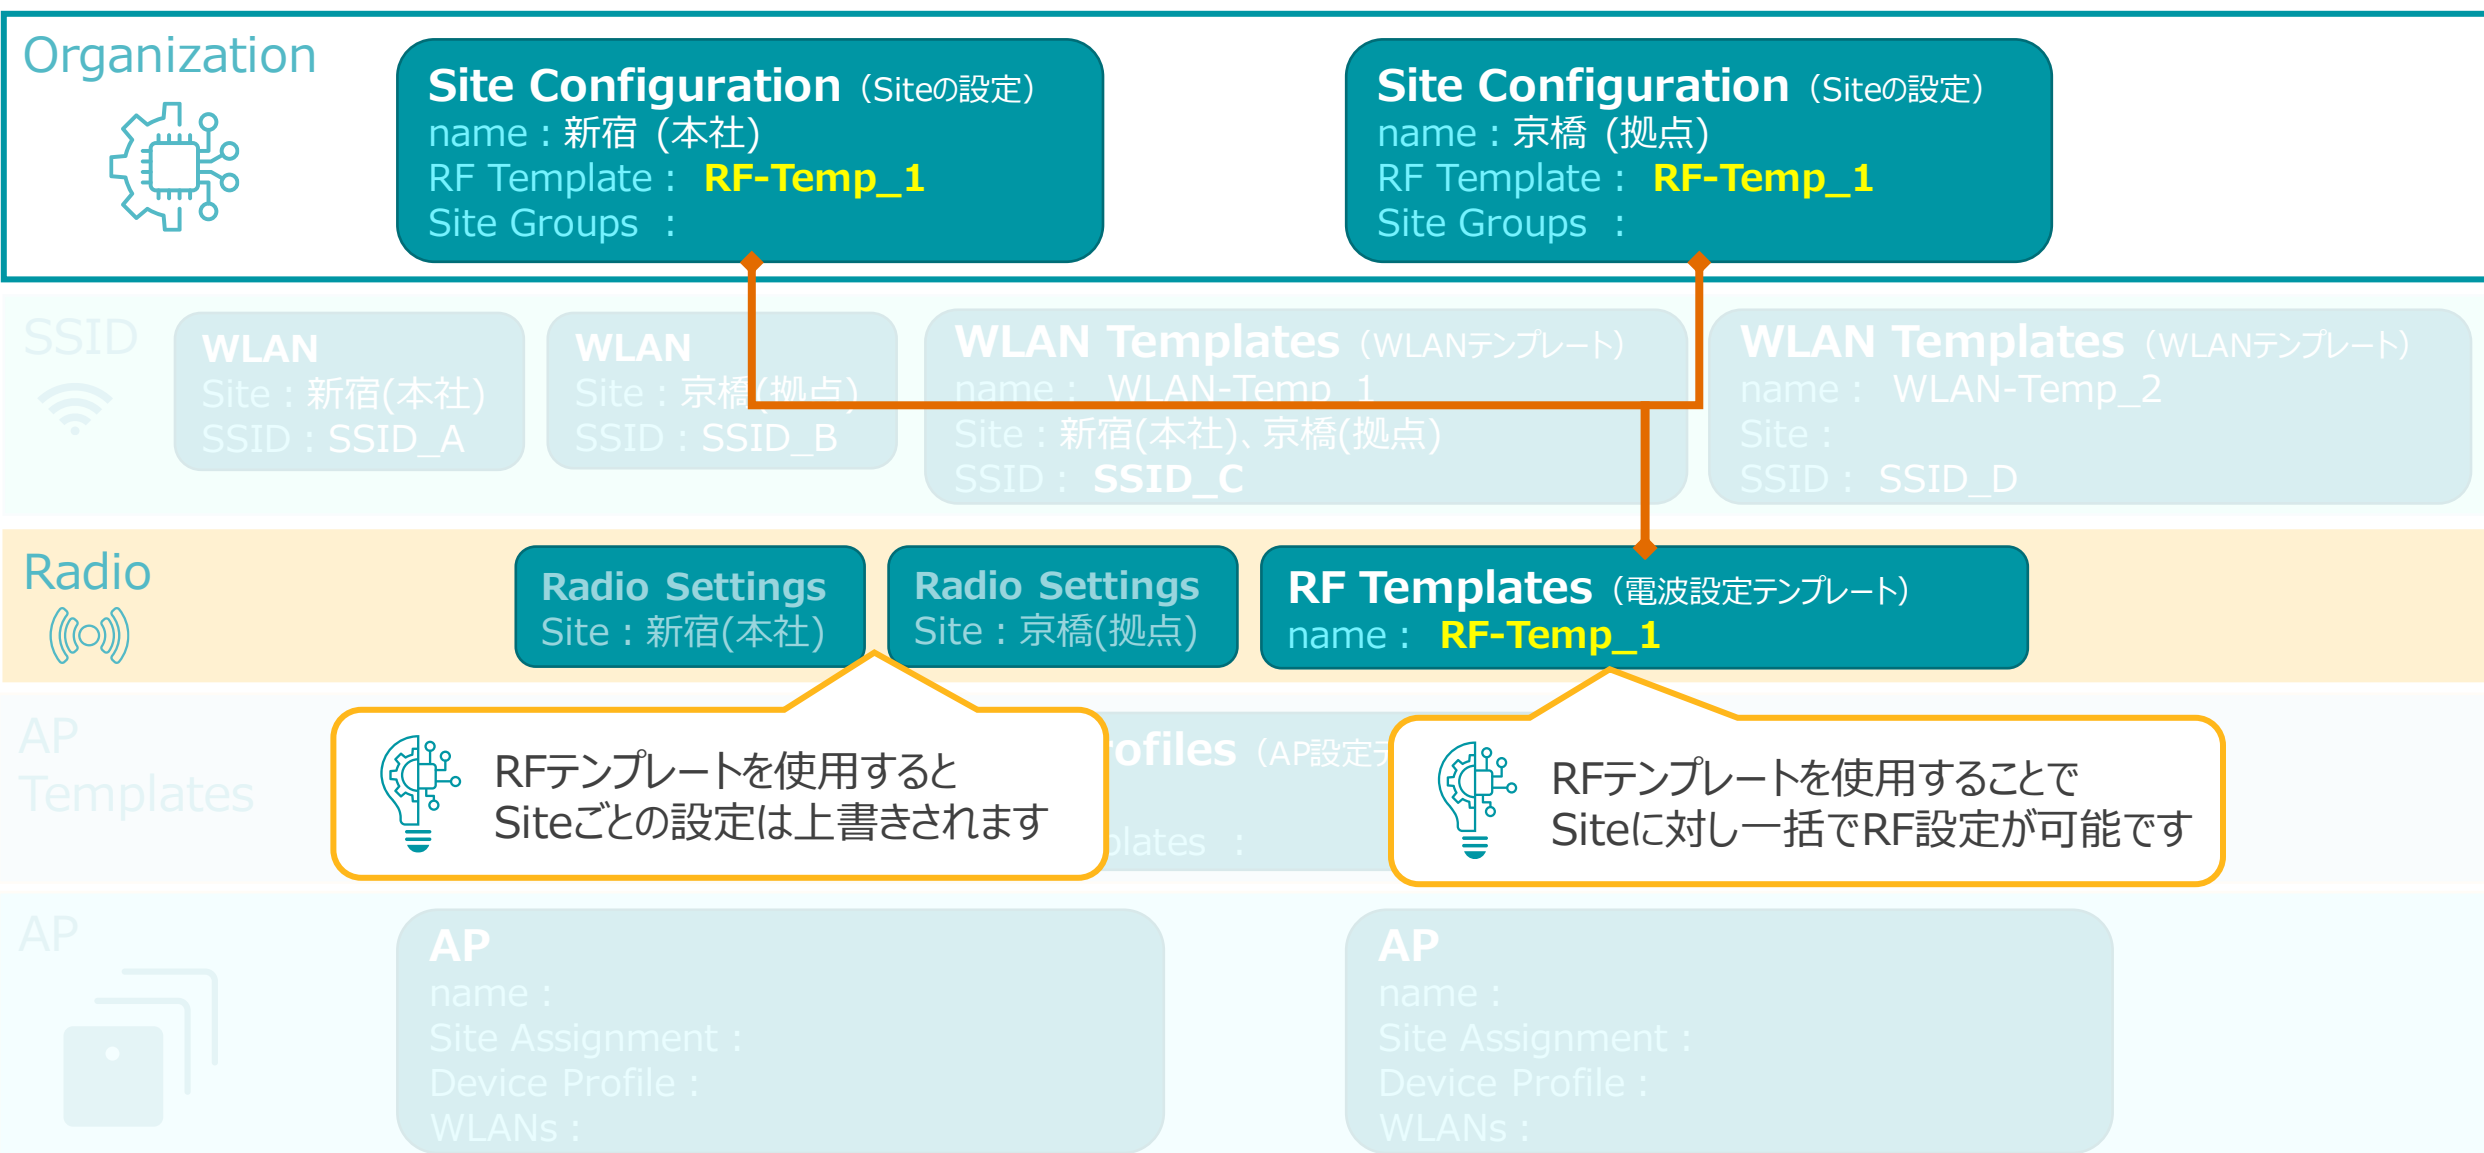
Organization

Site Configuration (Siteの設定)
name : 新宿 (本社)
RF Template : RF-Temp_1
Site Groups :

Site Configuration (Siteの設定)
name : 京橋 (拠点)
RF Template : RF-Temp_1
Site Groups :

SSID

WLAN
Site : 新宿(本社)
SSID : SSID_A

WLAN
Site : 京橋(拠点)
SSID : SSID_B

WLAN Templates (WLANテンプレート)
name : WLAN-Temp_1
Site : 新宿(本社)、京橋(拠点)
SSID : SSID_C

WLAN Templates (WLANテンプレート)
name : WLAN-Temp_2
Site :
SSID : SSID_D

Radio

Radio Settings
Site : 新宿(本社)

Radio Settings
Site : 京橋(拠点)

RF Templates (電波設定テンプレート)
name : RF-Temp_1

AP Templates

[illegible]ofiles (AP設定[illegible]
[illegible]plates :

RFテンプレートを使用すると
Siteごとの設定は上書きされます

RFテンプレートを使用することで
Siteに対し一括でRF設定が可能です

AP

AP
name :
Site Assignment :
Device Profile :
WLANs :

AP
name :
Site Assignment :
Device Profile :
WLANs :